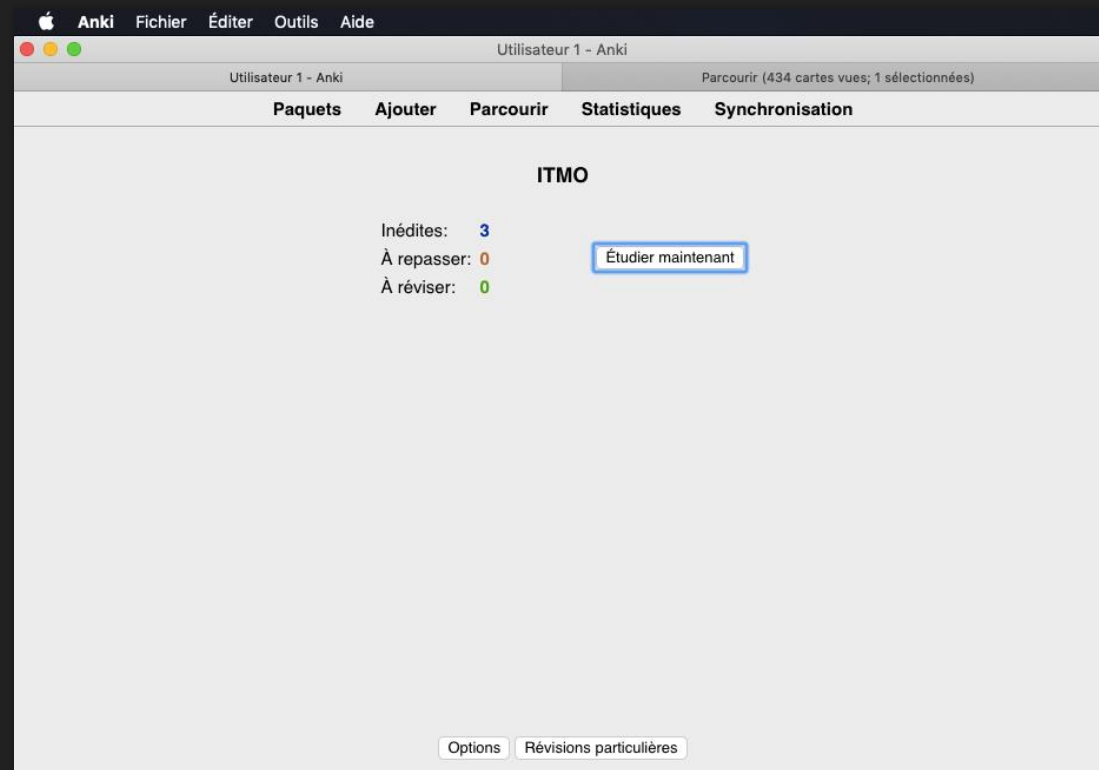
Anki Fichier Éditer Outils Aide

Utilisateur 1 - Anki

Utilisateur 1 - Anki

Parcourir (434 cartes vues; 1 sélectionnées)

Paquets Ajouter Parcourir Statistiques Synchronisation

ITMO

Inédites: 3
À repasser: 0
À réviser: 0

Étudier maintenant

Options Révisions particulières